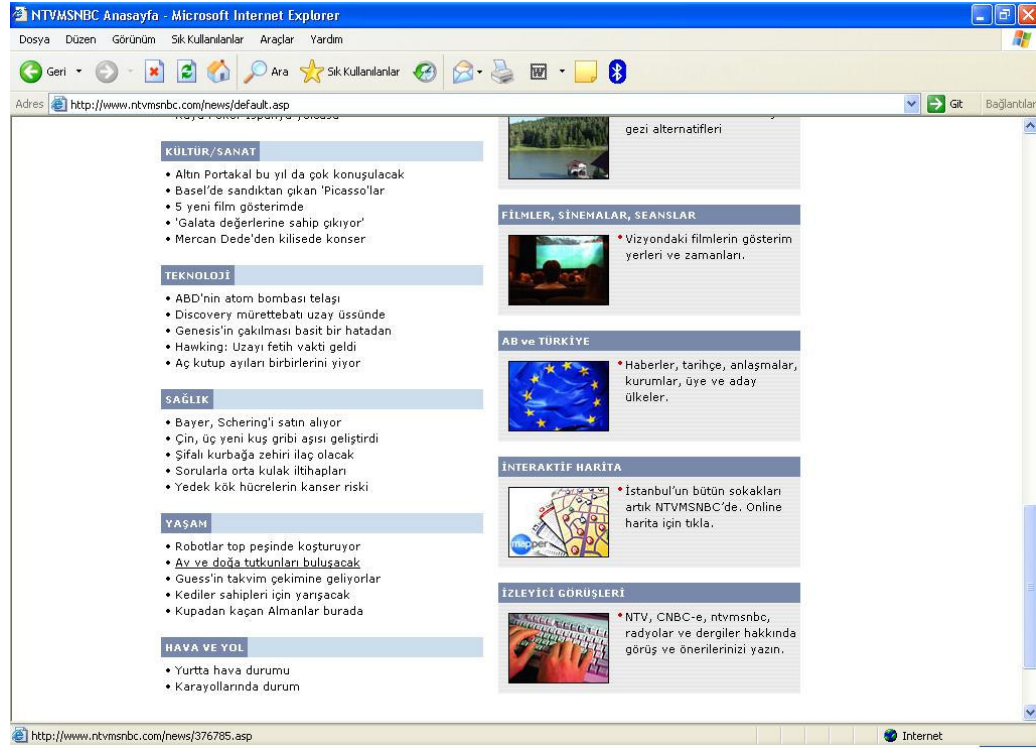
NTVMSNBC Anasayfa - Microsoft Internet Explorer

Dosya Düzen Görünüm Sık Kullanılanlar Araçlar Yardım

Geri Ara Sık Kullanılanlar

Adres http://www.ntvmsnbc.com/news/default.asp Git Bağlantılar

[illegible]

KÜLTÜR/SANAT
• Altın Portakal bu yıl da çok konuşulacak
• Basel'de sandıktan çıkan 'Picasso'lar
• 5 yeni film gösterimde
• 'Galata değerlerine sahip çıkıyor'
• Mercan Dede'den kilisede konser

TEKNOLOJİ
• ABD'nin atom bombası telaşı
• Discovery mürettebatı uzay üssünde
• Genesis'in çakılması basit bir hatadan
• Hawking: Uzayı fetih vakti geldi
• Aç kutup ayıları birbirlerini yiyor

SAĞLIK
• Bayer, Schering'i satın alıyor
• Çin, üç yeni kuş gribi aşısı geliştirdi
• Şifalı kurbağa zehiri ilaç olacak
• Sorularla orta kulak iltihapları
• Yedek kök hücrelerin kanser riski

YAŞAM
• Robotlar top peşinde koşturuyor
• Av ve doğa tutkunları buluşacak
• Guess'in takvim çekimine geliyorlar
• Kediler sahipleri için yarışacak
• Kupadan kaçan Almanlar burada

HAVA VE YOL
• Yurtta hava durumu
• Karayollarında durum

gezi alternatifleri

FİLMLER, SİNEMALAR, SEANSLAR
• Vizyondaki filmlerin gösterim yerleri ve zamanları.

AB ve TÜRKİYE
• Haberler, tarihçe, anlaşmalar, kurumlar, üye ve aday ülkeler.

İNTERAKTİF HARİTA
• İstanbul'un bütün sokakları artık NTVMSNBC'de. Online harita için tıkla.

mapper

İZLEYİCİ GÖRÜŞLERİ
• NTV, CNBC-e, ntvmsnbc, radyolar ve dergiler hakkında görüş ve önerilerinizi yazın.

http://www.ntvmsnbc.com/news/376785.asp Internet